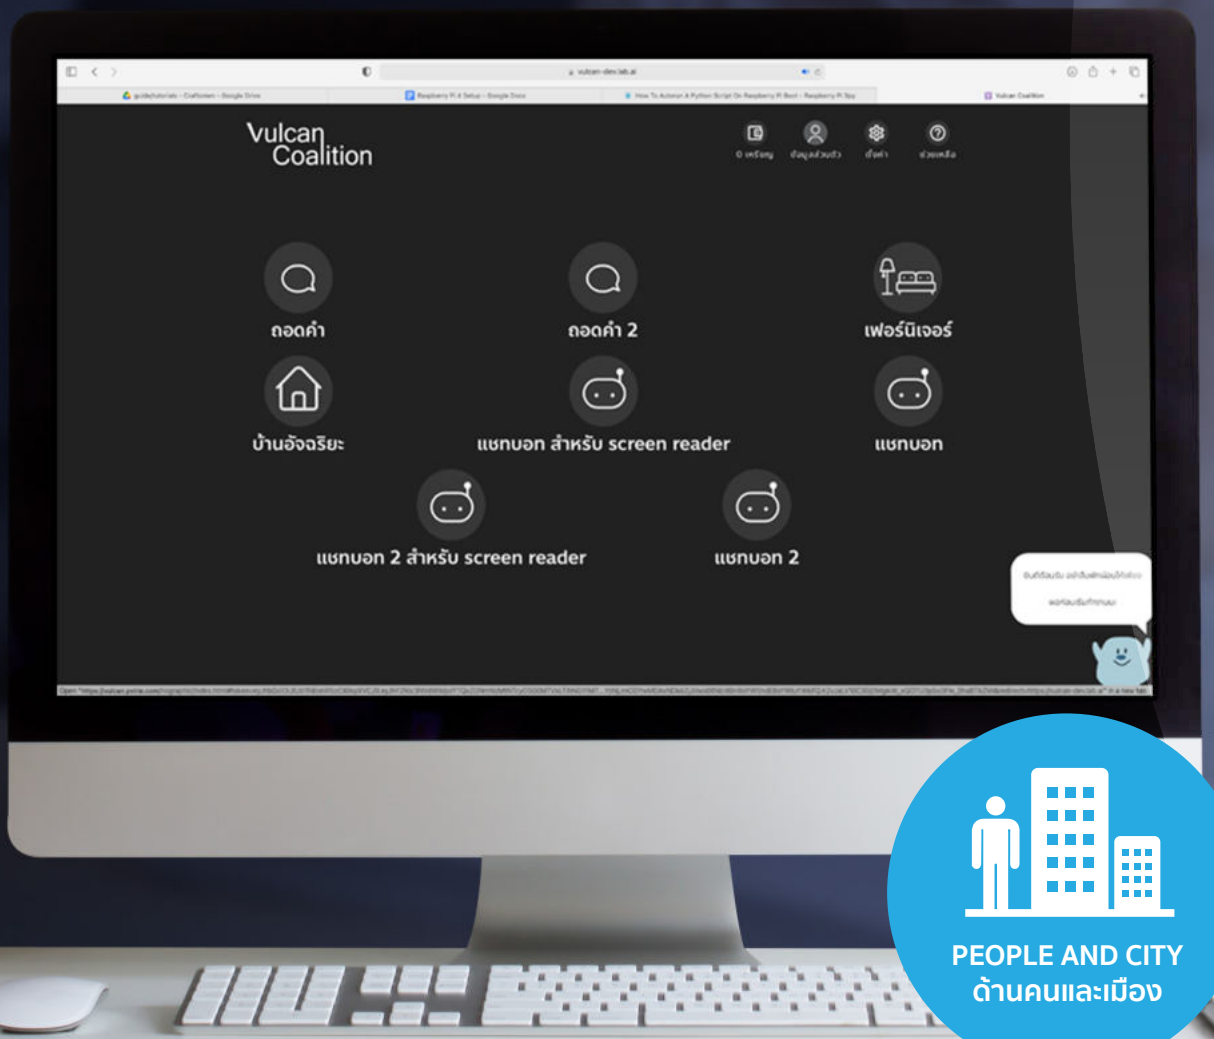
vulcan-dev.lab.ai

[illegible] Google Drive

Raspberry Pi 4 Setup - Google Docs

How To Autorun A Python Script On Raspberry Pi Boot - Raspberry Pi Spy

Vulcan Coalition

Vulcan Coalition

0 เหรียญ

ข้อมูลส่วนตัว

ตั้งค่า

ช่วยเหลือ

ถอดคำ

ถอดคำ 2

เฟอร์นิเจอร์

บ้านอัจฉริยะ

แชทบอท สำหรับ screen reader

แชทบอท

แชทบอท 2 สำหรับ screen reader

แชทบอท 2

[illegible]

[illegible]

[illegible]

PEOPLE AND CITY
ด้านคนและเมือง